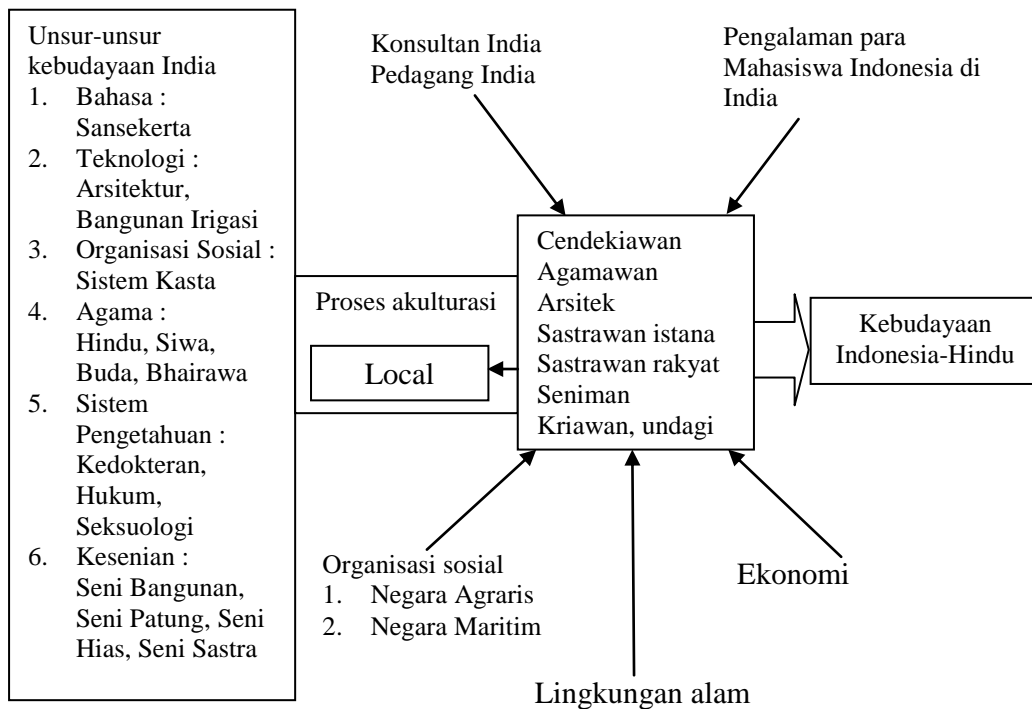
Unsur-unsur kebudayaan India
1. Bahasa : Sansekerta
2. Teknologi : Arsitektur, Bangunan Irigasi
3. Organisasi Sosial : Sistem Kasta
4. Agama : Hindu, Siwa, Buda, Bhairawa
5. Sistem Pengetahuan : Kedokteran, Hukum, Seksuologi
6. Kesenian : Seni Bangunan, Seni Patung, Seni Hias, Seni Sastra

Konsultan India
Pedagang India

Pengalaman para Mahasiswa Indonesia di India

Proses akulturasi

Local

Cendekiawan
Agamawan
Arsitek
Sastrawan istana
Sastrawan rakyat
Seniman
Kriawan, undagi

Kebudayaan Indonesia-Hindu

Organisasi sosial
1. Negara Agraris
2. Negara Maritim

Ekonomi

Lingkungan alam